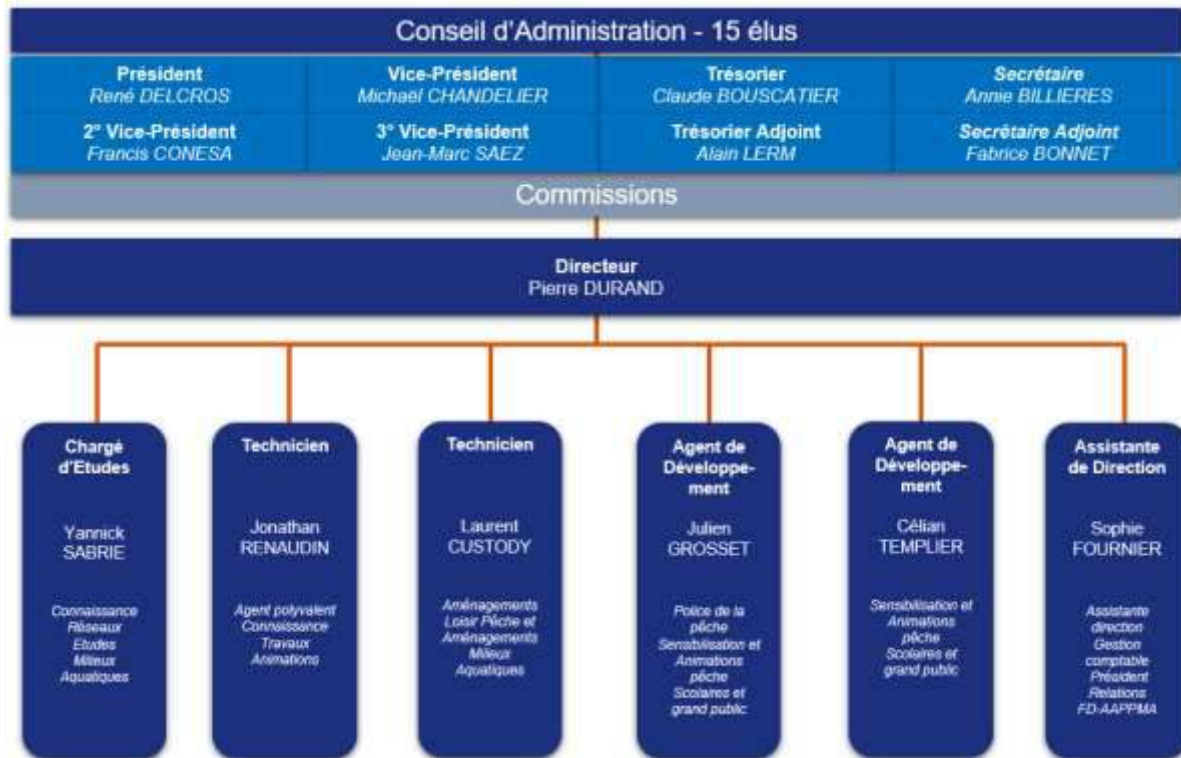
Conseil d'Administration - 15 élus

Président
René DELCROS

Vice-Président
Michaël CHANDELIER

Trésorier
Claude BOUSCATIER

Secrétaire
Annie BILLIERES

2° Vice-Président
Francis CONESA

3° Vice-Président
Jean-Marc SAEZ

Trésorier Adjoint
Alain LERM

Secrétaire Adjoint
Fabrice BONNET

Commissions

Directeur
Pierre DURAND

Chargé d'Etudes
Yannick SABRIE
Connaissance Réseaux Etudes Milieux Aquatiques

Technicien
Jonathan RENAUDIN
Agent polyvalent Connaissance Travaux Animations

Technicien
Laurent CUSTODY
Aménagements Loisir Pêche et Aménagements Milieux Aquatiques

Agent de Développement
Julien GROSSET
Police de la pêche Sensibilisation et Animations pêche Scolaires et grand public

Agent de Développement
Célian TEMPLIER
Sensibilisation et Animations pêche Scolaires et grand public

Assistante de Direction
Sophie FOURNIER
Assistante direction Gestion comptable Président Relations FD-AAPPMA